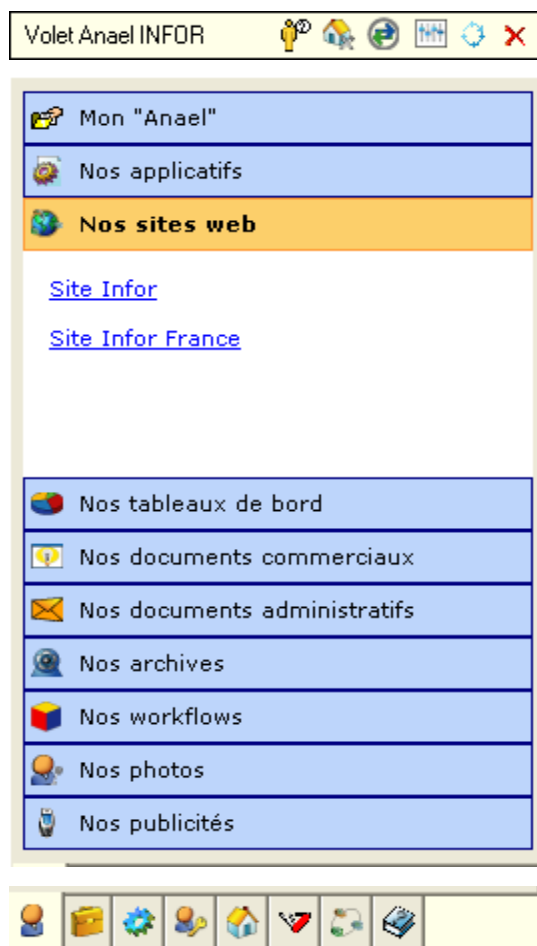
Volet Anael INFOR

Mon "Anael"

Nos applicatifs

Nos sites web

Site Infor

Site Infor France

Nos tableaux de bord

Nos documents commerciaux

Nos documents administratifs

Nos archives

Nos workflows

Nos photos

Nos publicités